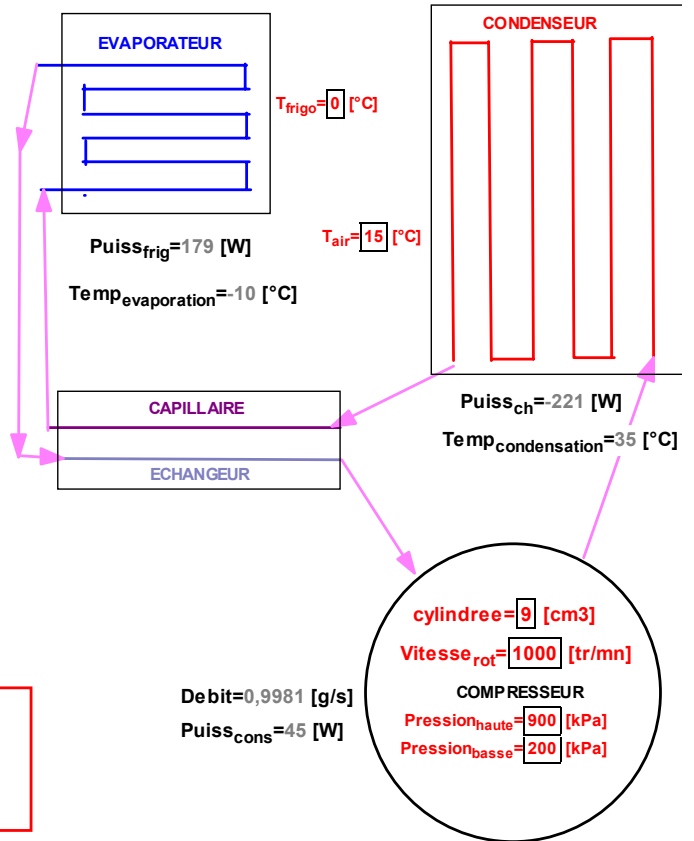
EVAPORATEUR

CONDENSEUR

$T_{frigo}$=0 [°C]

$T_{air}$=15 [°C]

$Puiss_{frig}$=179 [W]

$Temp_{evaporation}$=-10 [°C]

CAPILLAIRE

ECHANGEUR

$Puiss_{ch}$=-221 [W]

$Temp_{condensation}$=35 [°C]

cylindree=9 [cm3]

$Vitesse_{rot}$=1000 [tr/mn]

COMPRESSEUR

$Pression_{haute}$=900 [kPa]

$Pression_{basse}$=200 [kPa]

Debit=0,9981 [g/s]

$Puiss_{cons}$=45 [W]